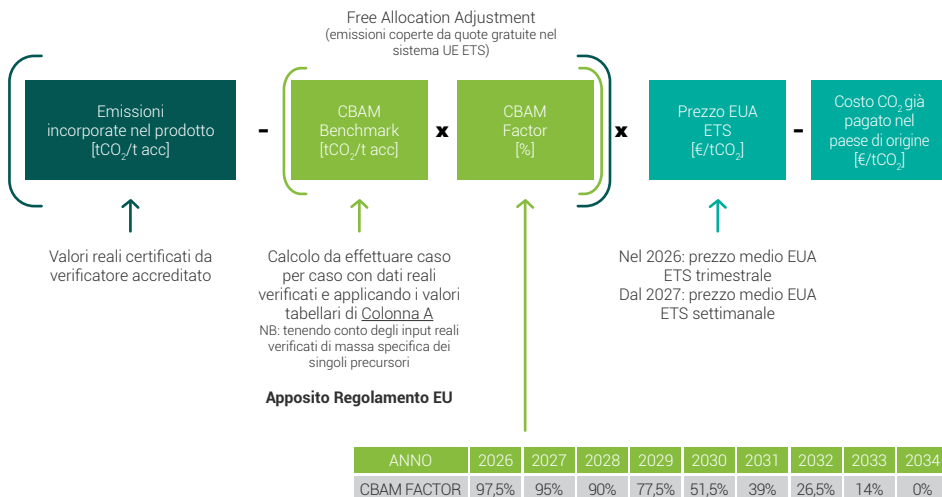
Free Allocation Adjustment
(emissioni coperte da quote gratuite nel sistema UE ETS)

Emissioni incorporate nel prodotto [$tCO_2$/t acc]

-

CBAM Benchmark [$tCO_2$/t acc]

x

CBAM Factor [%]

x

Prezzo EUA ETS [€/$tCO_2$]

-

Costo $CO_2$ già pagato nel paese di origine [€/$tCO_2$]

Valori reali certificati da verificatore accreditato

Calcolo da effettuare caso per caso con dati reali verificati e applicando i valori tabellari di Colonna A
NB: tenendo conto degli input reali verificati di massa specifica dei singoli precursori

Apposito Regolamento EU

Nel 2026: prezzo medio EUA ETS trimestrale
Dal 2027: prezzo medio EUA ETS settimanale

| ANNO | 2026 | 2027 | 2028 | 2029 | 2030 | 2031 | 2032 | 2033 | 2034 |
|---|---|---|---|---|---|---|---|---|---|
| CBAM FACTOR | 97,5% | 95% | 90% | 77,5% | 51,5% | 39% | 26,5% | 14% | 0% |